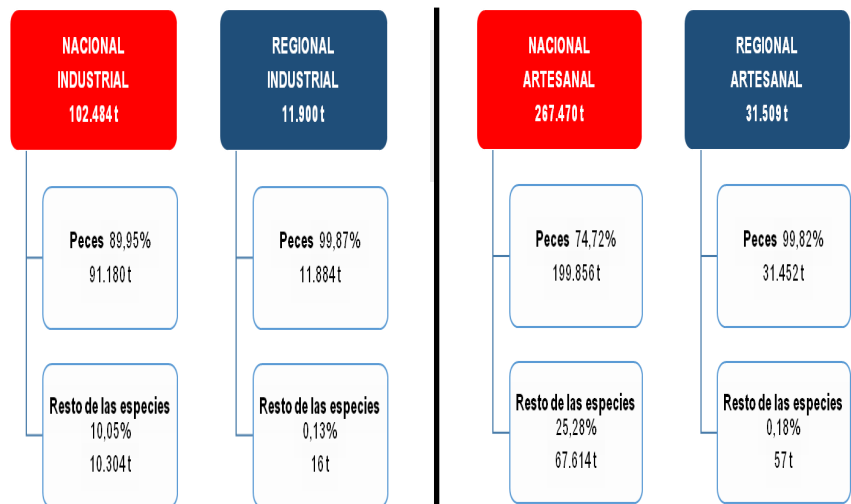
NACIONAL INDUSTRIAL 102.484 t

Peces 89,95%
91.180 t

Resto de las especies
10,05%
10.304 t

REGIONAL INDUSTRIAL 11.900 t

Peces 99,87%
11.884 t

Resto de las especies
0,13%
16 t

NACIONAL ARTESANAL 267.470 t

Peces 74,72%
199.856 t

Resto de las especies
25,28%
67.614 t

REGIONAL ARTESANAL 31.509 t

Peces 99,82%
31.452 t

Resto de las especies
0,18%
57 t